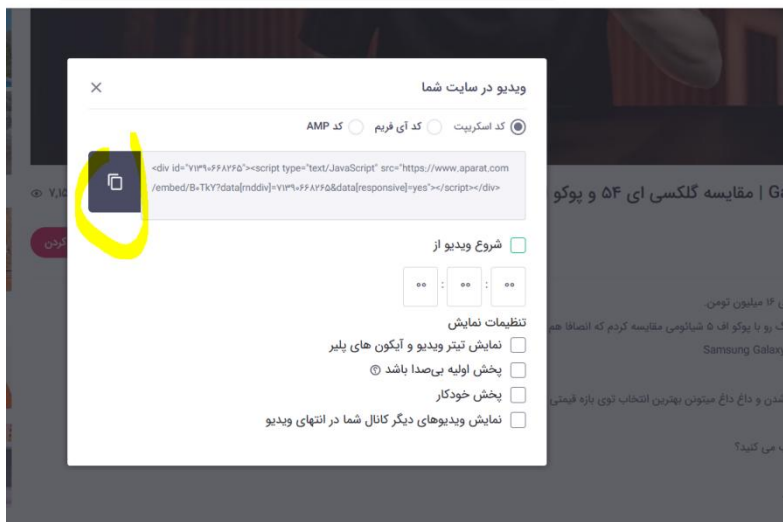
ویدیو در سایت شما
×
کد اسکریپت کد آی فریم کد AMP
<div id="۷۱۳۹۰۶۶۸۲۶۵"><script type="text/JavaScript" src="https://www.aparat.com/embed/B۰TkY?data[rnddiv]=۷۱۳۹۰۶۶۸۲۶۵&data[responsive]=yes"></script></div>
شروع ویدیو از
۰۰ : ۰۰ : ۰۰
تنظیمات نمایش
نمایش تیتر ویدیو و آیکون های پلیر
پخش اولیه بی‌صدا باشد
پخش خودکار
نمایش ویدیوهای دیگر کانال شما در انتهای ویدیو
Ga | مقایسه گلکسی ای ۵۴ و پوکو
۷,۱
کردن
ن ۱۶ میلیون تومن.
ک رو با پوکو اف ۵ شیائومی مقایسه کردم که اتفاقا هم
Samsung Galaxy
شدن و داغ داغ میتونن بهترین انتخاب توی بازه قیمتی
ب می کنید؟